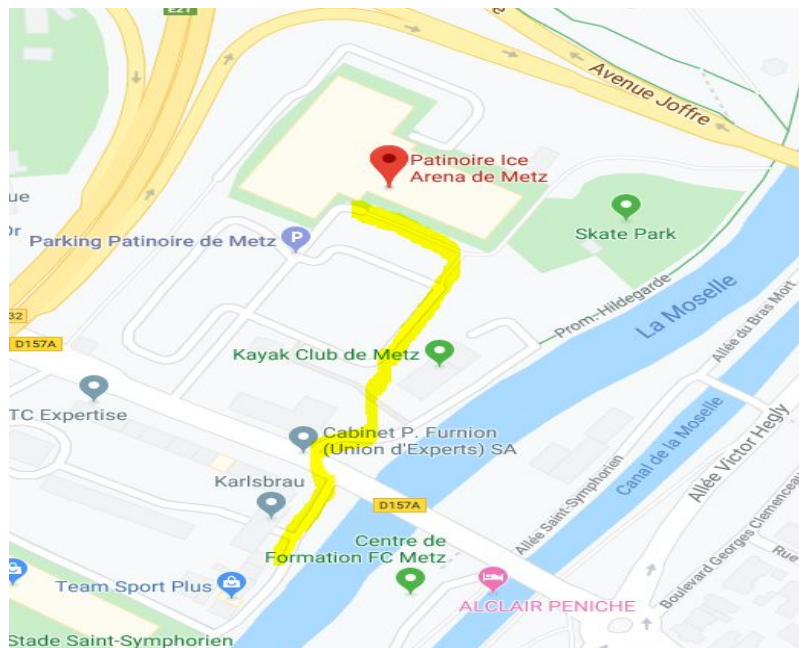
E21
Avenue Joffre
Patinoire Ice Arena de Metz
ue
Dr
Parking Patinoire de Metz
Skate Park
Prom.-Hildegarde
La Moselle
32
D157A
Kayak Club de Metz
Allée du Bras Mort
TC Expertise
Cabinet P. Furnion (Union d'Experts) SA
Canal de la Moselle
Allée Victor Hegly
Karlsbrau
D157A
Allée Saint-Symphorien
Centre de Formation FC Metz
Boulevard Georges Clemenceau
Rue
Team Sport Plus
ALCLAIR PENICHE
Stade Saint-Symphorien